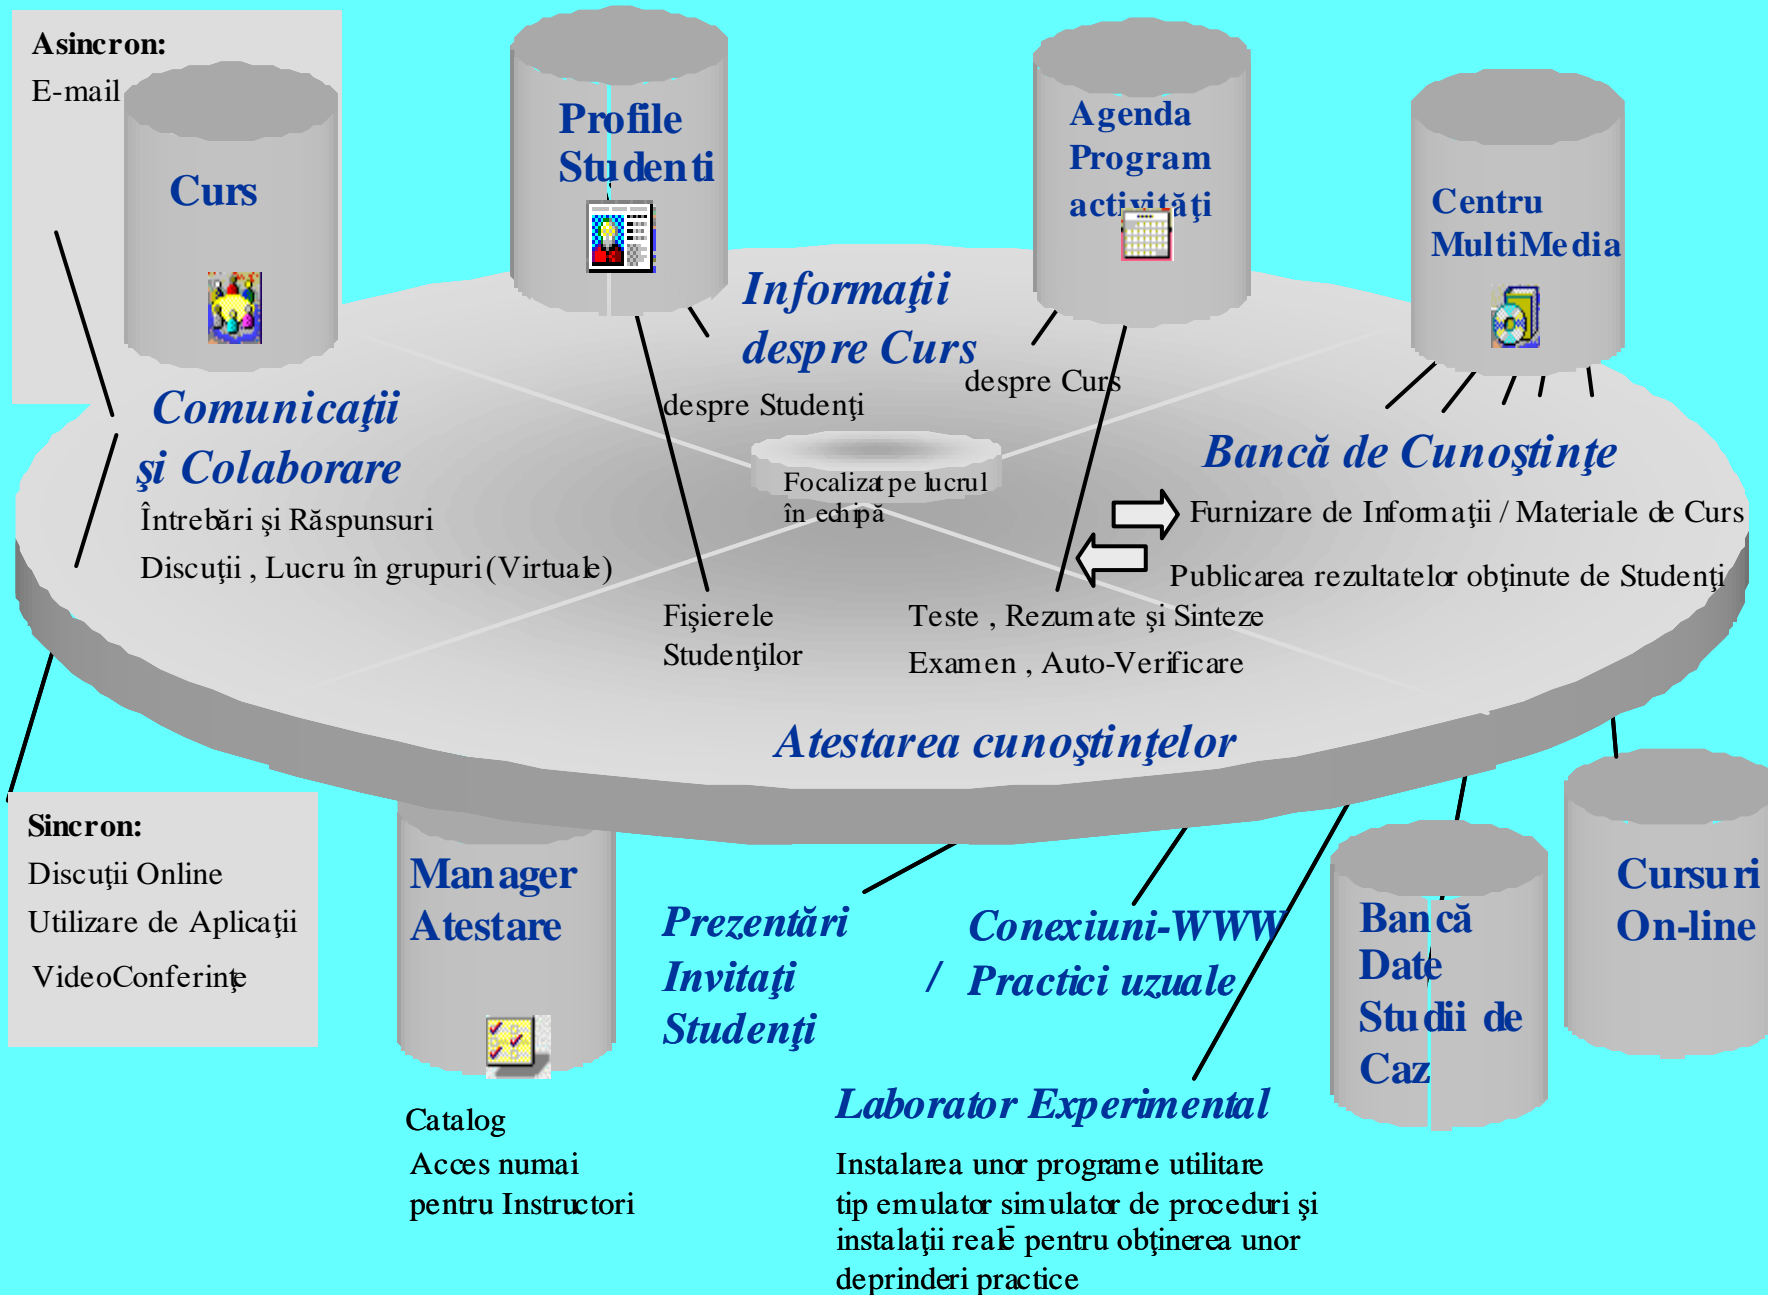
Asincron:
E-mail

Curs

Profile Studenti

Agenda Program activităţi

Centru MultiMedia

Informaţii despre Curs

despre Studenţi

despre Curs

Comunicaţii şi Colaborare

Întrebări şi Răspunsuri

Discuţii , Lucru în grupuri (Virtuale)

Focalizat pe lucrul în echipă

Bancă de Cunoştinţe

Furnizare de Informaţii / Materiale de Curs

Publicarea rezultatelor obţinute de Studenţi

Fişierele Studenţilor

Teste , Rezumate şi Sinteze

Examen , Auto-Verificare

Atestarea cunoştinţelor

Sincron:
Discuţii Online
Utilizare de Aplicaţii
VideoConferinţe

Manager Atestare

Prezentări Invitaţi Studenţi

Conexiuni-WWW / Practici uzuale

Bancă Date Studii de Caz

Cursuri On-line

Catalog
Acces numai pentru Instructori

Laborator Experimental

Instalarea unor programe utilitare tip emulator simulator de proceduri şi instalaţii reale pentru obţinerea unor deprinderi practice